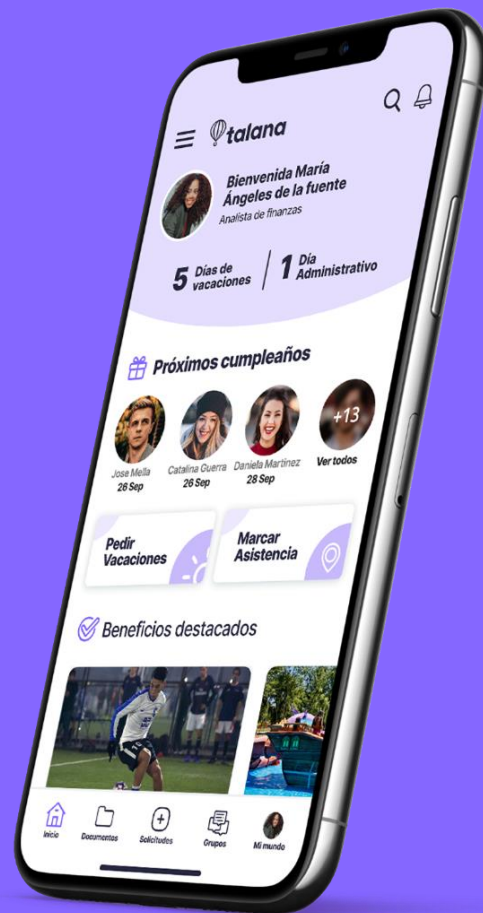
talana

Bienvenida María Ángeles de la fuente
Analista de finanzas

5 Días de vacaciones

1 Día Administrativo

Próximos cumpleaños

Jose Mella
28 Sep

Catalina Guerra
26 Sep

Daniela Martínez
28 Sep

+13
Ver todos

Pedir Vacaciones

Marcar Asistencia

Beneficios destacados

Inicio
Documentos
Solicitudes
Grupos
Mi mundo